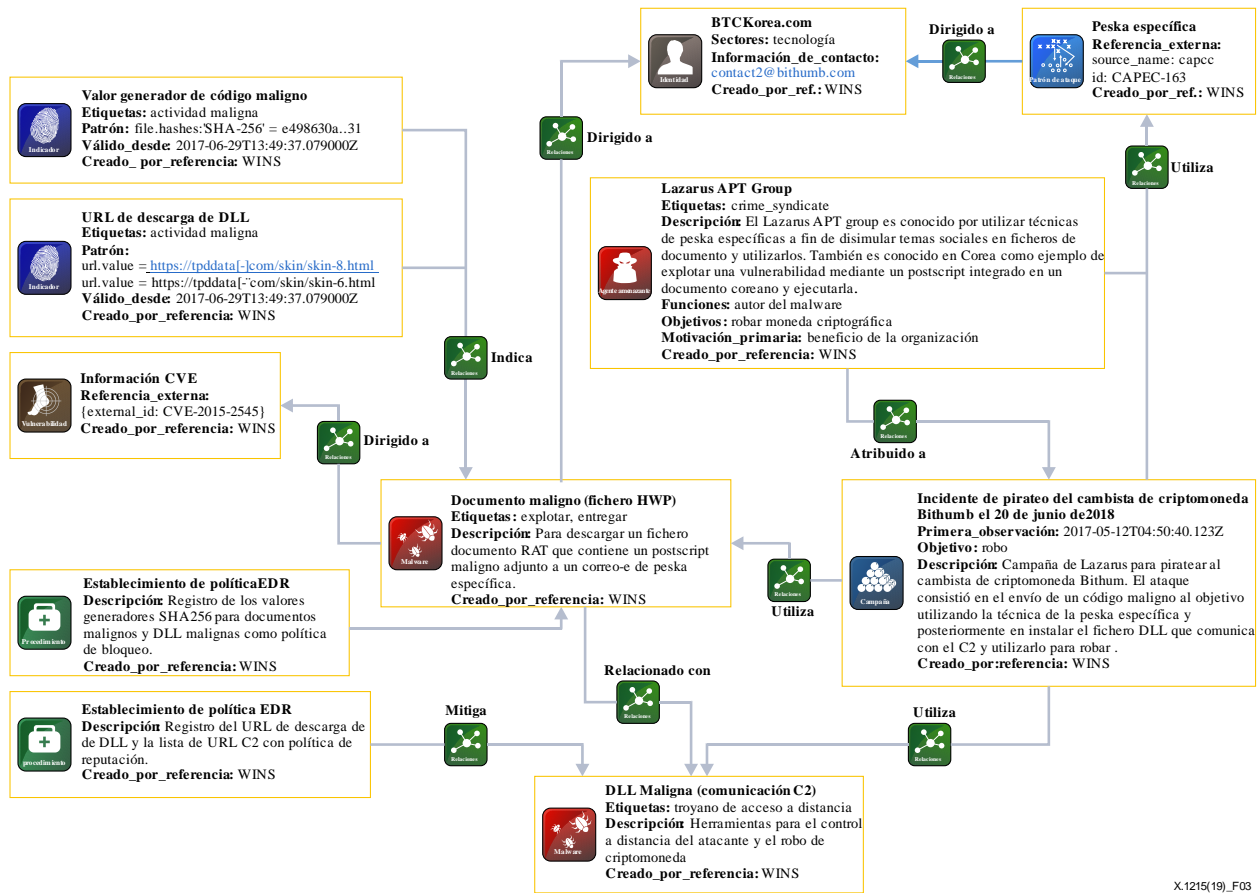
Identidad
BTCKorea.com
Sectores: tecnología
Información_de_contacto: contact2@bithumb.com
Creado_por_ref.: WINS

Dirigido a
Relaciones

Patrón de ataque
Peska específica
Referencia_externa:
source_name: capcc
id: CAPEC-163
Creado_por_ref.: WINS

Indicador
Valor generador de código maligno
Etiquetas: actividad maligna
Patrón: file.hashes:'SHA-256' = e498630a..31
Válido_desde: 2017-06-29T13:49:37.079000Z
Creado_ por_referencia: WINS

Relaciones
Dirigido a

Relaciones
Utiliza

Indicador
URL de descarga de DLL
Etiquetas: actividad maligna
Patrón:
url.value = https://tpddata[-]com/skin/skin-8.html
url.value = https://tpddata[-'com/skin/skin-6.html
Válido_desde: 2017-06-29T13:49:37.079000Z
Creado_por_referencia: WINS

Agente amenazante
Lazarus APT Group
Etiquetas: crime_syndicate
Descripción: El Lazarus APT group es conocido por utilizar técnicas de peska específicas a fin de disimular temas sociales en ficheros de documento y utilizarlos. También es conocido en Corea como ejemplo de explotar una vulnerabilidad mediante un postscript integrado en un documento coreano y ejecutarla.
Funciones: autor del malware
Objetivos: robar moneda criptográfica
Motivación_primaria: beneficio de la organización
Creado_por_referencia: WINS

Relaciones
Indica

Vulnerabilidad
Información CVE
Referencia_externa:
{external_id: CVE-2015-2545}
Creado_por_referencia: WINS

Relaciones
Dirigido a

Relaciones
Atribuido a

Malware
Documento maligno (fichero HWP)
Etiquetas: explotar, entregar
Descripción: Para descargar un fichero documento RAT que contiene un postscript maligno adjunto a un correo-e de peska específica.
Creado_por_referencia: WINS

Campaña
Incidente de pirateo del cambista de criptomoneda Bithumb el 20 de junio de2018
Primera_observación: 2017-05-12T04:50:40.123Z
Objetivo: robo
Descripción: Campaña de Lazarus para piratear al cambista de criptomoneda Bithum. El ataque consistió en el envío de un código maligno al objetivo utilizando la técnica de la peska específica y posteriormente en instalar el fichero DLL que comunica con el C2 y utilizarlo para robar .
Creado_por:referencia: WINS

Relaciones
Utiliza

Procedimiento
Establecimiento de políticaEDR
Descripción: Registro de los valores generadores SHA256 para documentos malignos y DLL malignas como política de bloqueo.
Creado_por_referencia: WINS

Relacionado con
Relaciones

procedimiento
Establecimiento de política EDR
Descripción: Registro del URL de descarga de de DLL y la lista de URL C2 con política de reputación.
Creado_por_referencia: WINS

Mitiga
Relaciones

Utiliza
Relaciones

Malware
DLL Maligna (comunicación C2)
Etiquetas: troyano de acceso a distancia
Descripción: Herramientas para el control a distancia del atacante y el robo de criptomoneda
Creado_por_referencia: WINS

X.1215(19)_F03